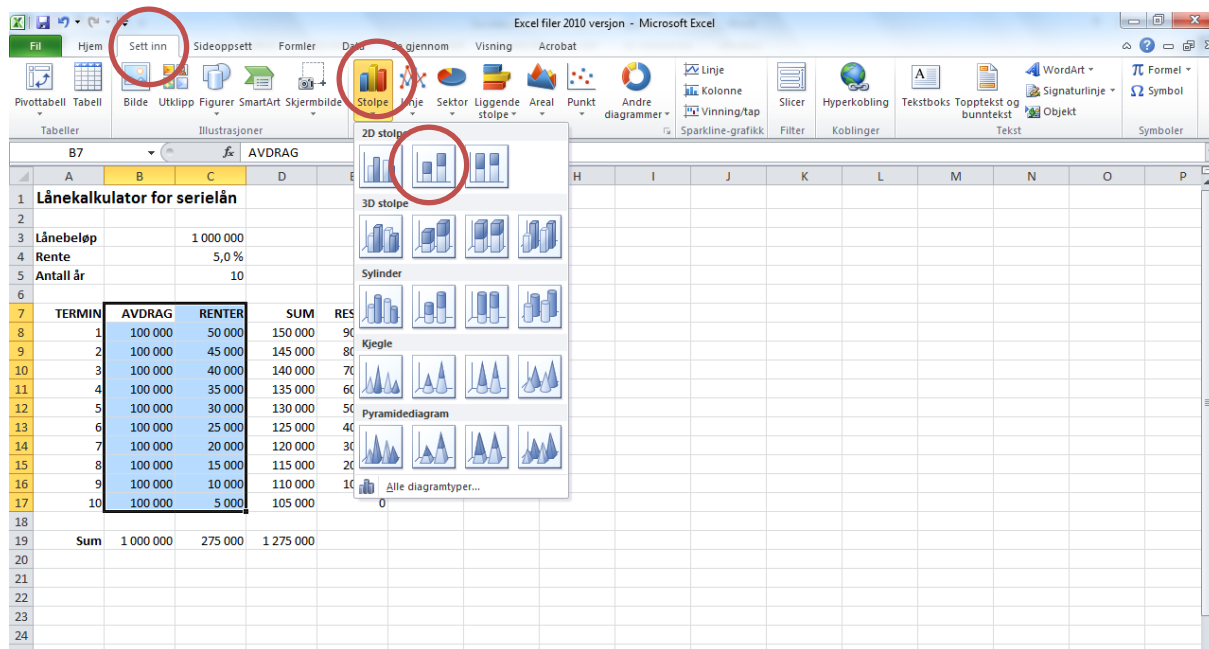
Excel filer 2010 versjon - Microsoft Excel

Fil | Hjem | Sett inn | Sideoppsett | Formler | Data | Se gjennom | Visning | Acrobat

Pivottabell | Tabell | Bilde | Utklipp | Figurer | SmartArt | Skjermbilde | Stolpe | Linje | Sektor | Liggende stolpe | Areal | Punkt | Andre diagrammer | Linje | Kolonne | Vinning/tap | Slicer | Hyperkobling | Tekstboks | Topptekst og bunntekst | WordArt | Signaturlinje | Objekt | Formel | Symbol

Tabeller | Illustrasjoner | Sparkline-grafikk | Filter | Koblinger | Tekst | Symboler

B7 | $f_x$ | AVDRAG

2D stolpe
3D stolpe
Sylinder
Kjegle
Pyramidediagram
Alle diagramtyper...

| | A | B | C | D | E |
|---|---|---|---|---|---|
| 1 | Lånekalkulator for serielån | | | | |
| 2 | | | | | |
| 3 | Lånebeløp | | 1 000 000 | | |
| 4 | Rente | | 5,0 % | | |
| 5 | Antall år | | 10 | | |
| 6 | | | | | |
| 7 | TERMIN | AVDRAG | RENTER | SUM | RES |
| 8 | 1 | 100 000 | 50 000 | 150 000 | 90 |
| 9 | 2 | 100 000 | 45 000 | 145 000 | 80 |
| 10 | 3 | 100 000 | 40 000 | 140 000 | 70 |
| 11 | 4 | 100 000 | 35 000 | 135 000 | 60 |
| 12 | 5 | 100 000 | 30 000 | 130 000 | 50 |
| 13 | 6 | 100 000 | 25 000 | 125 000 | 40 |
| 14 | 7 | 100 000 | 20 000 | 120 000 | 30 |
| 15 | 8 | 100 000 | 15 000 | 115 000 | 20 |
| 16 | 9 | 100 000 | 10 000 | 110 000 | 10 |
| 17 | 10 | 100 000 | 5 000 | 105 000 | 0 |
| 18 | | | | | |
| 19 | Sum | 1 000 000 | 275 000 | 1 275 000 | |
| 20 | | | | | |
| 21 | | | | | |
| 22 | | | | | |
| 23 | | | | | |
| 24 | | | | | |

H | I | J | K | L | M | N | O | P